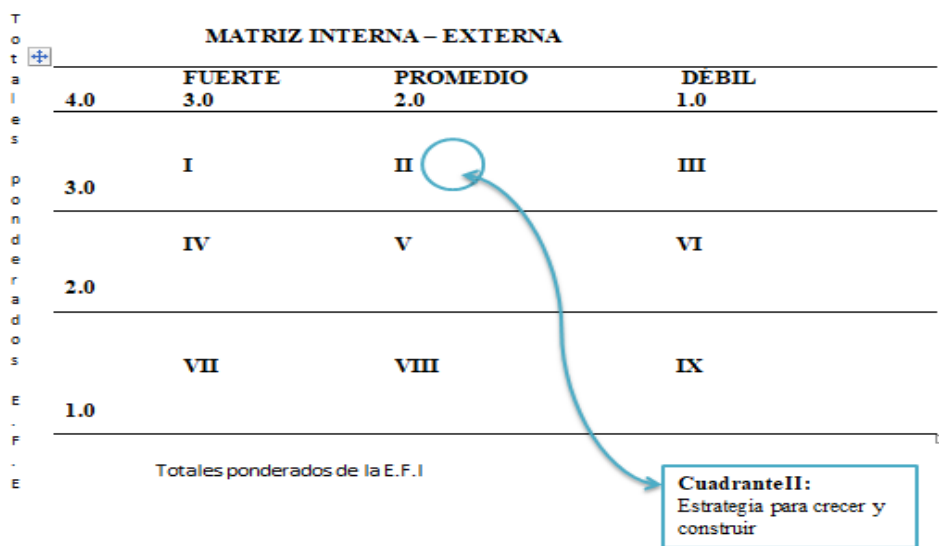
Totales ponderados E.F.E

MATRIZ INTERNA – EXTERNA

| 4.0 | FUERTE 3.0 | PROMEDIO 2.0 | DÉBIL 1.0 |
|---|---|---|---|
| 3.0 | I | II | III |
| 2.0 | IV | V | VI |
| 1.0 | VII | VIII | IX |

Totales ponderados de la E.F.I

CuadranteII: Estrategia para crecer y construir